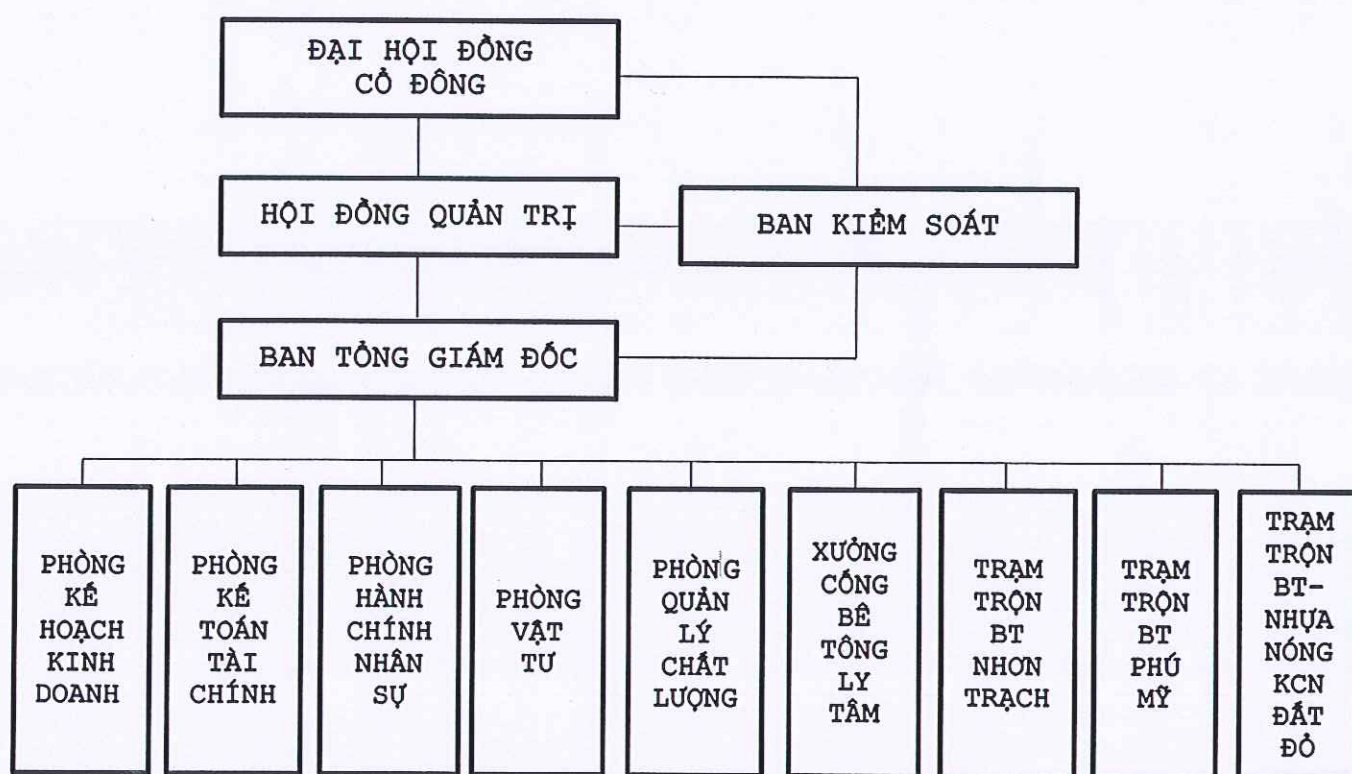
ĐẠI HỘI ĐỒNG CỔ ĐÔNG

HỘI ĐỒNG QUẢN TRỊ

BAN KIỂM SOÁT

BAN TỔNG GIÁM ĐỐC

PHÒNG KẾ HOẠCH KINH DOANH

PHÒNG KẾ TOÁN TÀI CHÍNH

PHÒNG HÀNH CHÍNH NHÂN SỰ

PHÒNG VẬT TƯ

PHÒNG QUẢN LÝ CHẤT LƯỢNG

XƯỞNG CỐNG BÊ TÔNG LY TÂM

TRẠM TRỘN BT NHƠN TRẠCH

TRẠM TRỘN BT PHÚ MỸ

TRẠM TRỘN BT-NHỰA NÓNG KCN ĐẤT ĐỎ